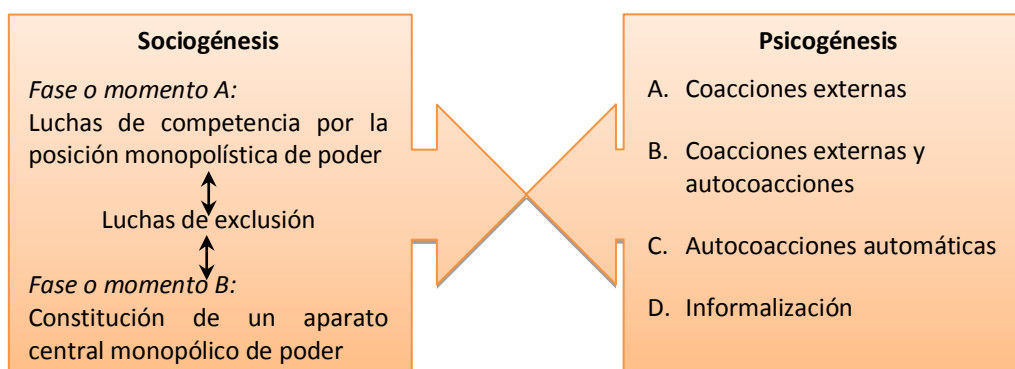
Sociogénesis

*Fase o momento A:*
Luchas de competencia por la posición monopolística de poder

Luchas de exclusión

*Fase o momento B:*
Constitución de un aparato central monopólico de poder

Psicogénesis

A. Coacciones externas

B. Coacciones externas y autocoacciones

C. Autocoacciones automáticas

D. Informalización